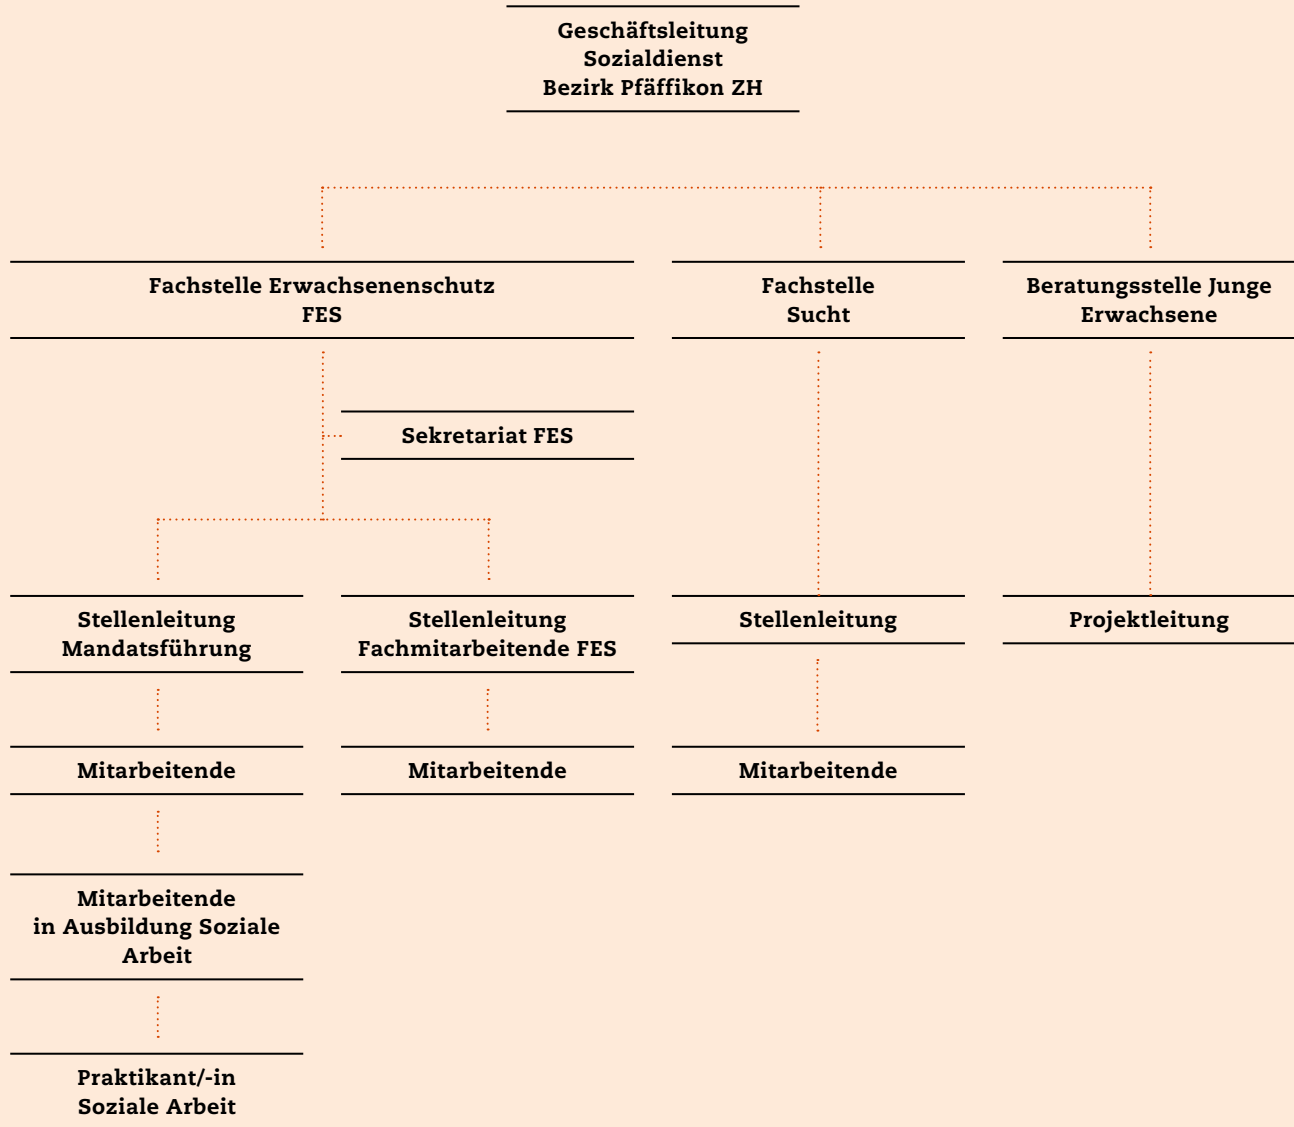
Geschäftsleitung
Sozialdienst
Bezirk Pfäffikon ZH

Fachstelle Erwachsenenschutz
FES

Fachstelle
Sucht

Beratungsstelle Junge
Erwachsene

Sekretariat FES

Stellenleitung
Mandatsführung

Stellenleitung
Fachmitarbeitende FES

Stellenleitung

Projektleitung

Mitarbeitende

Mitarbeitende

Mitarbeitende

Mitarbeitende
in Ausbildung Soziale
Arbeit

Praktikant/-in
Soziale Arbeit